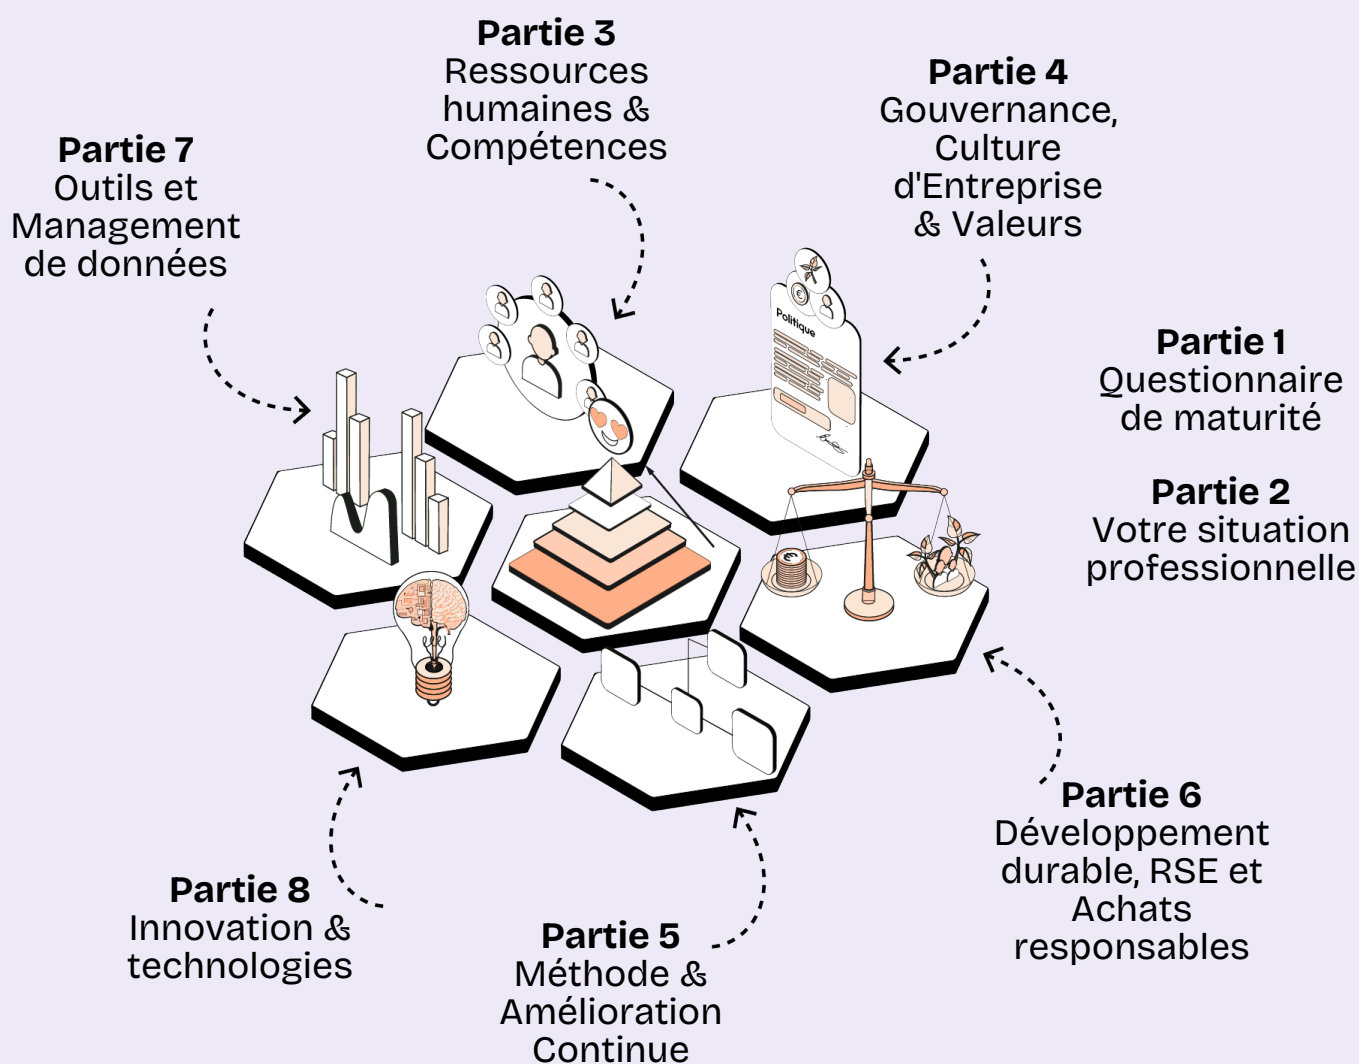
Partie 3
Ressources humaines & Compétences

Partie 4
Gouvernance, Culture d'Entreprise & Valeurs

Partie 7
Outils et Management de données

Politique

Partie 1
Questionnaire de maturité

Partie 2
Votre situation professionnelle

Partie 6
Développement durable, RSE et Achats responsables

Partie 8
Innovation & technologies

Partie 5
Méthode & Amélioration Continue